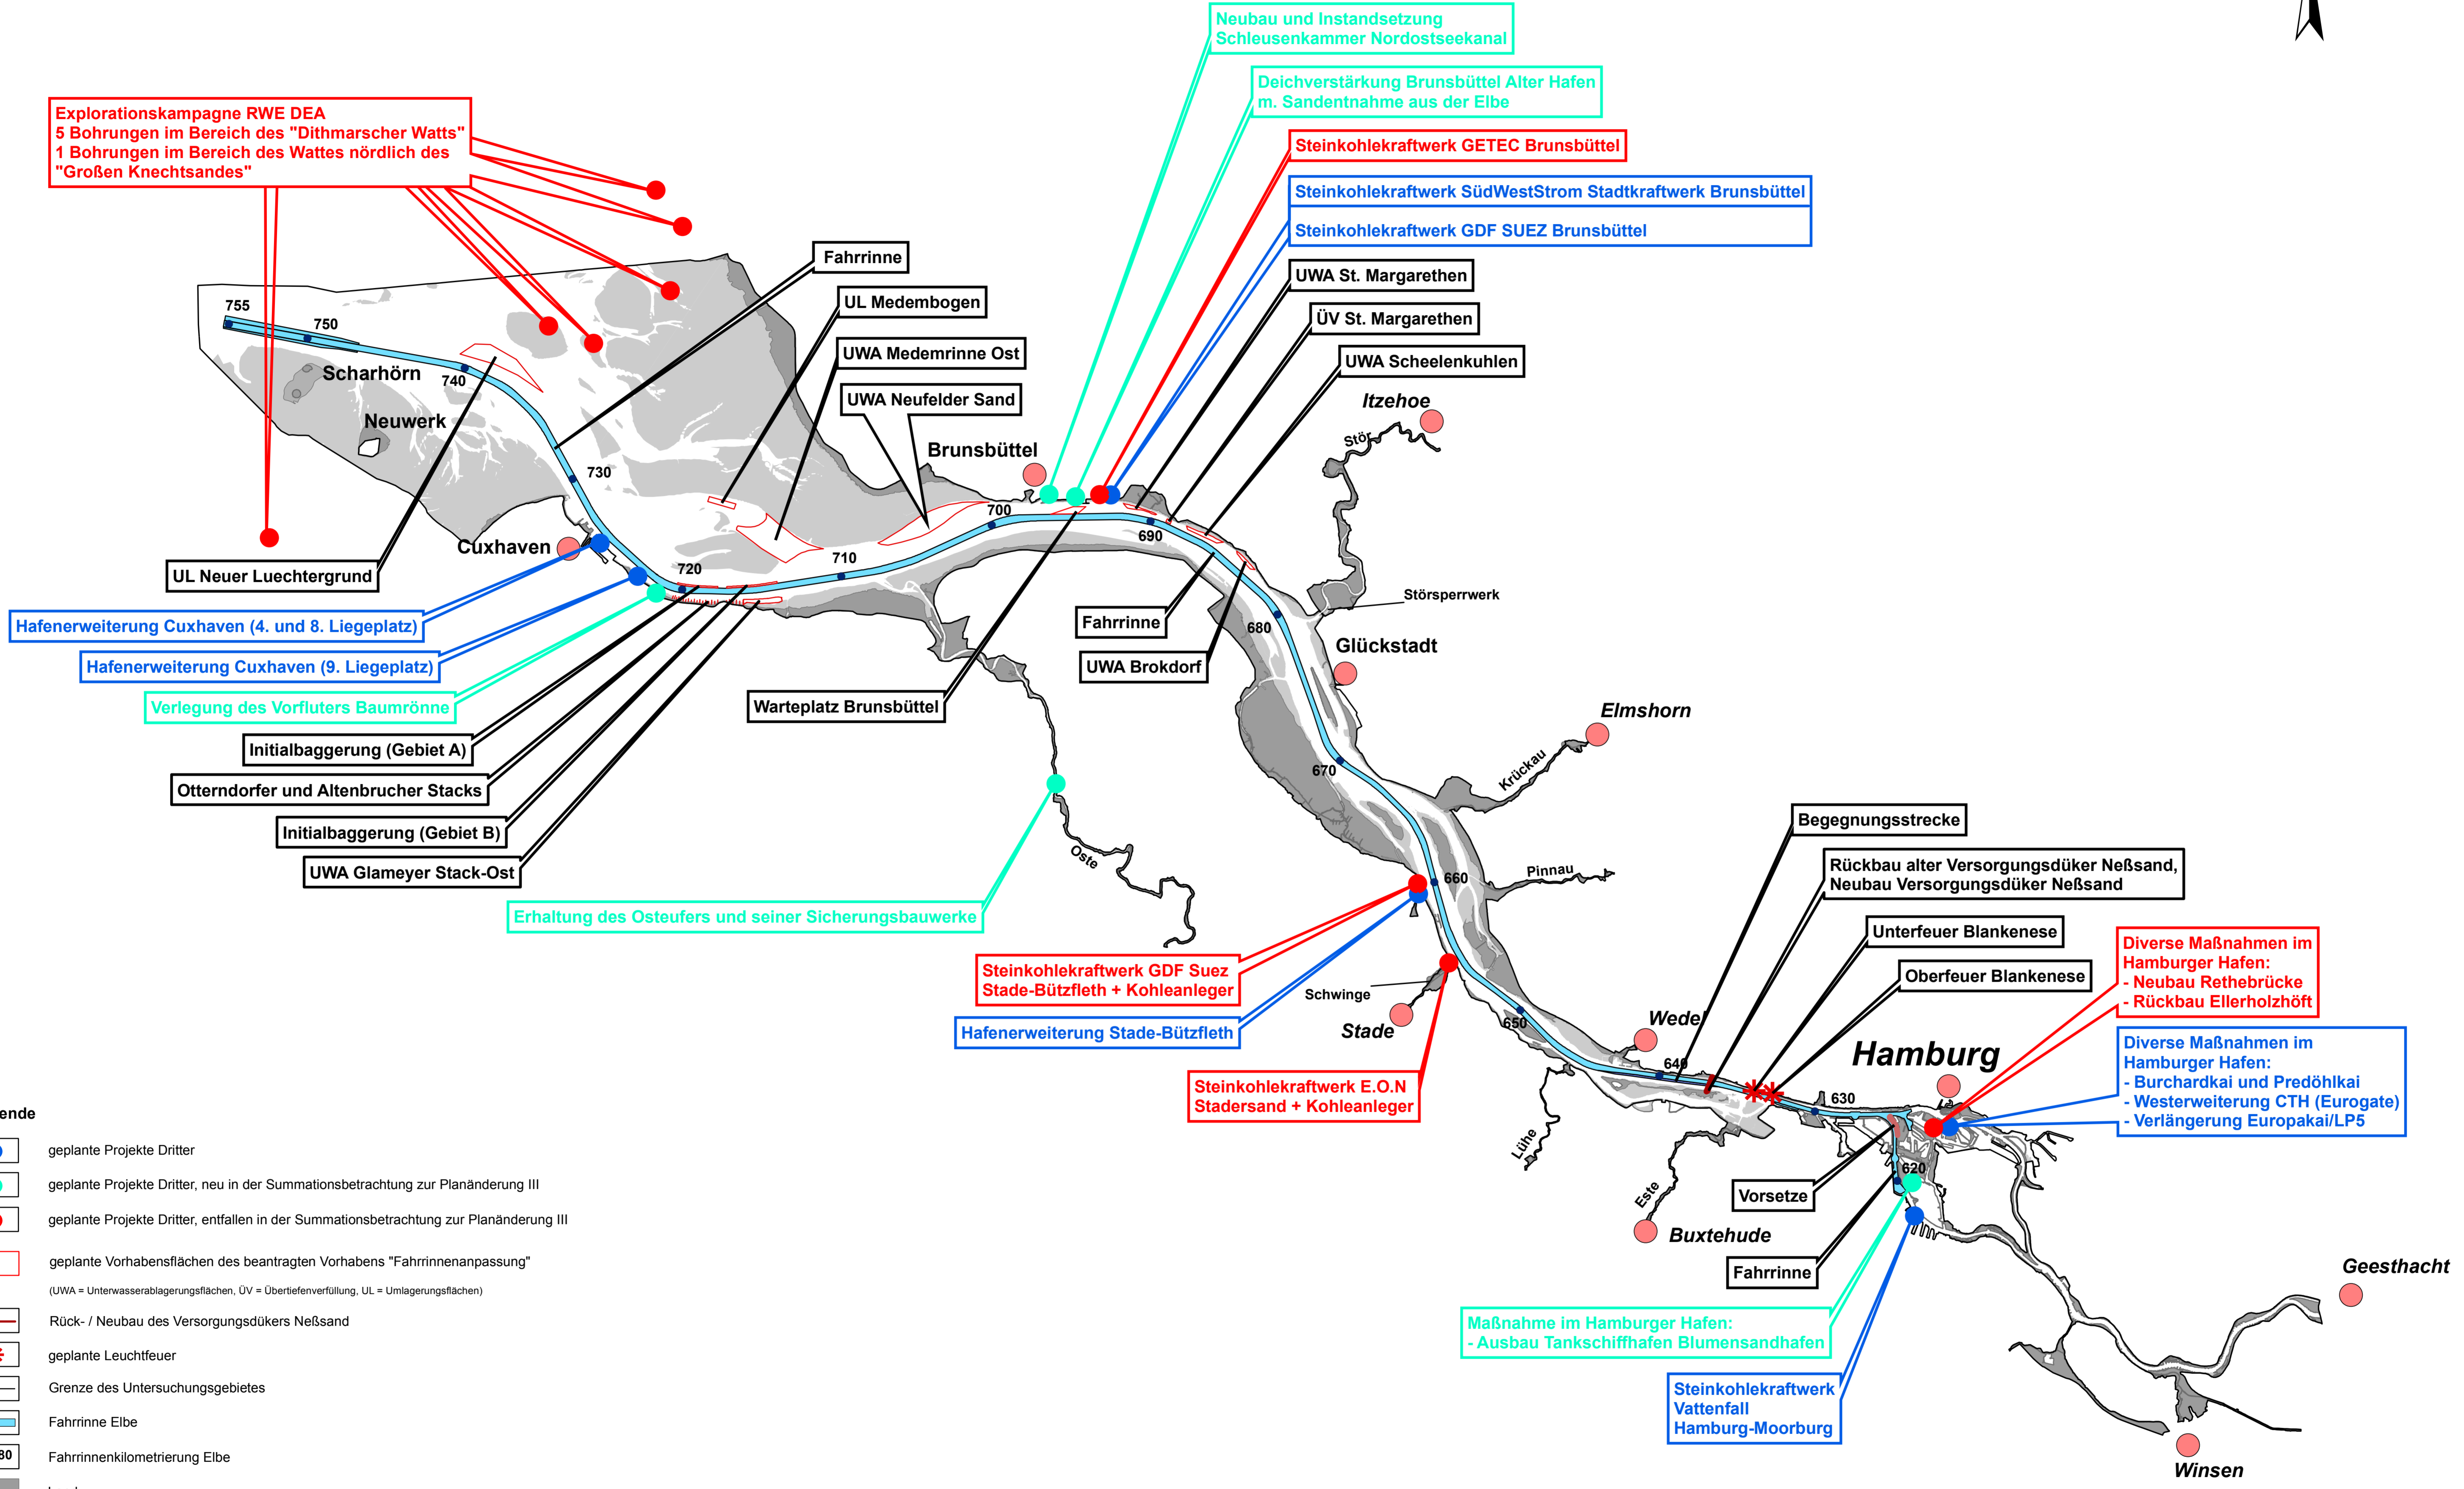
Neubau und Instandsetzung Schleusenkammer Nordostseekanal

Deichverstärkung Brunsbüttel Alter Hafen m. Sandentnahme aus der Elbe

Steinkohlekraftwerk GETEC Brunsbüttel

Steinkohlekraftwerk SüdWestStrom Stadtkraftwerk Brunsbüttel

Steinkohlekraftwerk GDF SUEZ Brunsbüttel

UWA St. Margarethen

ÜV St. Margarethen

UWA Scheelenkuhlen

Explorationskampagne RWE DEA
5 Bohrungen im Bereich des "Dithmarscher Watts"
1 Bohrungen im Bereich des Wattes nördlich des "Großen Knechtsandes"

Fahrrinne

UL Medembogen

UWA Medemrinne Ost

UWA Neufelder Sand

755
750
740
730
720
710
700
690
680
670
660
650
640
630
620

Scharhörn
Neuwerk
Cuxhaven
Brunsbüttel
Itzehoe
Stör
Störsperrwerk
Glückstadt
Elmshorn
Krückau
Pinnau
Oste
Schwinge
Stade
Wedel
Hamburg
Lühe
Este
Buxtehude
Geesthacht
Winsen

UL Neuer Luechtergrund

Hafenerweiterung Cuxhaven (4. und 8. Liegeplatz)

Hafenerweiterung Cuxhaven (9. Liegeplatz)

Verlegung des Vorfluters Baumrönne

Initialbaggerung (Gebiet A)

Otterndorfer und Altenbrucher Stacks

Initialbaggerung (Gebiet B)

UWA Glameyer Stack-Ost

Warteplatz Brunsbüttel

Fahrrinne

UWA Brokdorf

Erhaltung des Osteufers und seiner Sicherungsbauwerke

Steinkohlekraftwerk GDF Suez Stade-Bützfleth + Kohleanleger

Hafenerweiterung Stade-Bützfleth

Steinkohlekraftwerk E.O.N Stadersand + Kohleanleger

Begegnungsstrecke

Rückbau alter Versorgungsdüker Neßsand, Neubau Versorgungsdüker Neßsand

Unterfeuer Blankenese

Oberfeuer Blankenese

Diverse Maßnahmen im Hamburger Hafen:
- Neubau Rethebrücke
- Rückbau Ellerholzhöft

Diverse Maßnahmen im Hamburger Hafen:
- Burchardkai und Predöhlkai
- Westerweiterung CTH (Eurogate)
- Verlängerung Europakai/LP5

Vorsetze

Fahrrinne

Maßnahme im Hamburger Hafen:
- Ausbau Tankschiffhafen Blumensandhafen

Steinkohlekraftwerk Vattenfall Hamburg-Moorburg

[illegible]ende
geplante Projekte Dritter
geplante Projekte Dritter, neu in der Summationsbetrachtung zur Planänderung III
geplante Projekte Dritter, entfallen in der Summationsbetrachtung zur Planänderung III
geplante Vorhabensflächen des beantragten Vorhabens "Fahrrinnenanpassung"
(UWA = Unterwasserablagerungsflächen, ÜV = Übertiefenverfüllung, UL = Umlagerungsflächen)
Rück- / Neubau des Versorgungsdükers Neßsand
geplante Leuchtfeuer
Grenze des Untersuchungsgebietes
Fahrrinne Elbe
30 Fahrrinnenkilometrierung Elbe
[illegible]